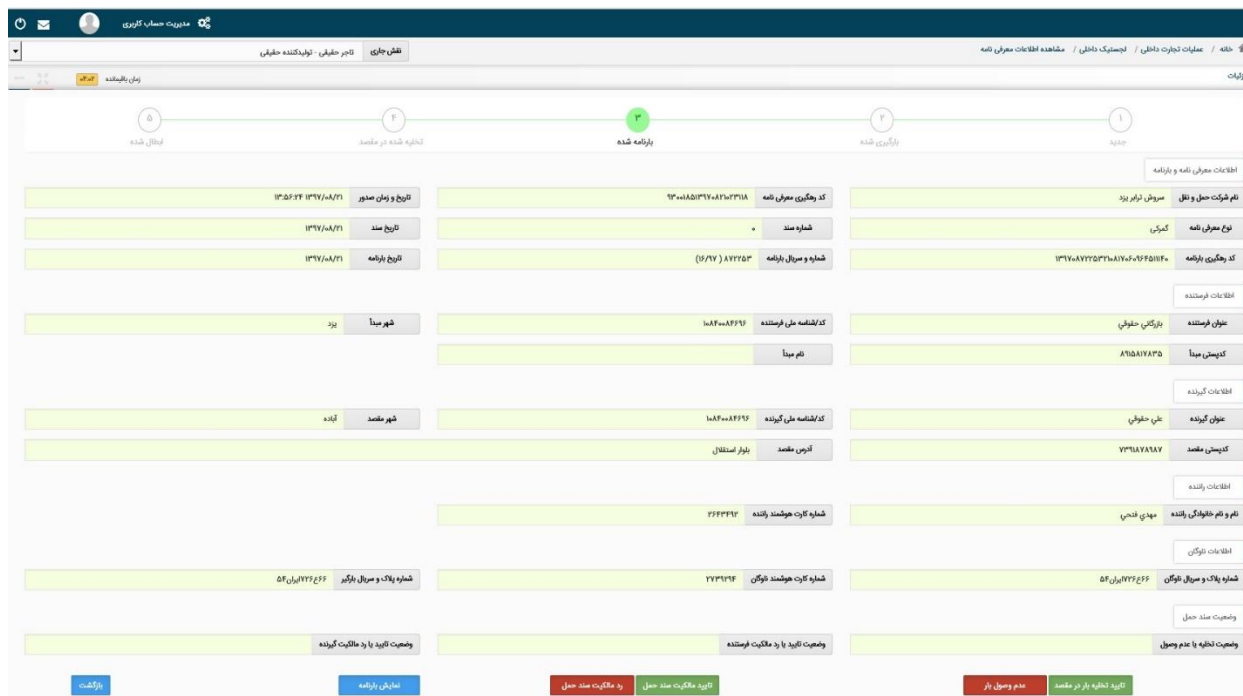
مدیریت حساب کاربری

خانه / عملیات تجارت داخلی / لجستیک داخلی / مشاهده اطلاعات معرفی نامه

نقش جاری	تاجر حقیقی - تولیدکننده حقیقی

زمان باقیمانده ۰۴:۰۲

جزئیات

۱ جدید
۲ بارگیری شده
۳ بارنامه شده
۴ تخلیه شده در مقصد
۵ ابطال شده

اطلاعات معرفی نامه و بارنامه

نام شرکت حمل و نقل	سروش ترابر یزد
کد رهگیری معرفی نامه	۹۳۰۰۱۸۵۱۳۹۷۰۸۲۱۰۲۳۱۸
تاریخ و زمان صدور	۱۳۹۷/۰۸/۲۱ ۱۳:۵۶:۲۴

نوع معرفی نامه	گمرکی
شماره سند	۰
تاریخ سند	۱۳۹۷/۰۸/۲۱

کد رهگیری بارنامه	۱۳۹۷۰۸۷۲۲۵۳۳۱۰۸۱۷۰۶۰۹۶۶۵۱۱۴۰
شماره و سریال بارنامه	(۱۶/۹۷) ۸۷۲۲۵۳
تاریخ بارنامه	۱۳۹۷/۰۸/۲۱

اطلاعات فرستنده

عنوان فرستنده	بازرگانی حقوقی
کد/شناسه ملی فرستنده	۱۰۸۴۰۰۸۴۶۹۶
شهر مبدأ	یزد

کدپستی مبدأ	۸۹۱۵۸۱۷۸۳۵
نام مبدأ

اطلاعات گیرنده

عنوان گیرنده	علی حقوقی
کد/شناسه ملی گیرنده	۱۰۸۴۰۰۸۴۶۹۶
شهر مقصد	آباده

کدپستی مقصد	۷۳۹۱۸۷۸۹۸۷
آدرس مقصد	بلوار استقلال

اطلاعات راننده

نام و نام خانوادگی راننده	مهدی فتحی
شماره کارت هوشمند راننده	۲۶۴۳۴۹۴

اطلاعات ناوگان

شماره پلاک و سریال ناوگان	۷۲۶ع۶۶ایران ۵۴
شماره کارت هوشمند ناوگان	۲۷۳۹۱۹۴
شماره پلاک و سریال بارگیر	۷۲۶ع۶۶ایران ۵۴

وضعیت سند حمل

وضعیت تخلیه یا عدم وصول
وضعیت تایید یا رد مالکیت فرستنده
وضعیت تایید یا رد مالکیت گیرنده

تایید تخلیه بار در مقصد	عدم وصول بار	تایید مالکیت سند حمل	رد مالکیت سند حمل	نمایش بارنامه	بازگشت